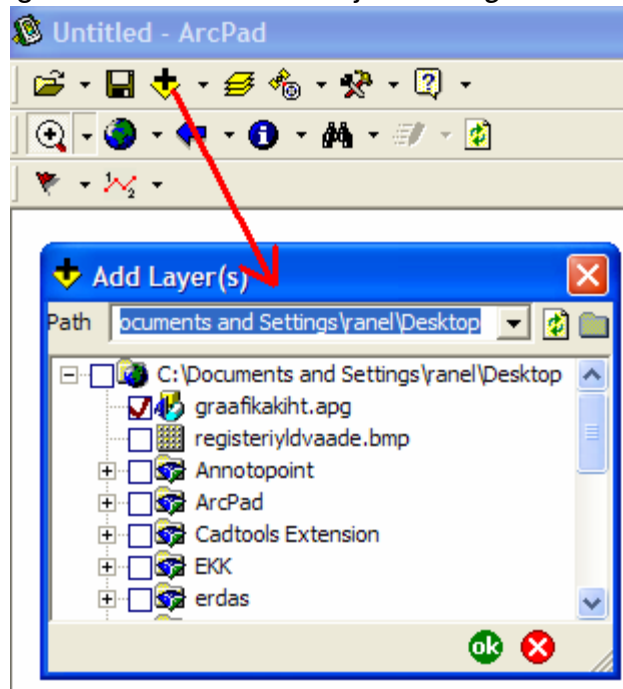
Untitled - ArcPad

Add Layer(s)

Path ocuments and Settings\ranel\Desktop

C:\Documents and Settings\ranel\Desktop
graafikakiht.apg
registeriyldvaade.bmp
Annotopoint
ArcPad
Cadtools Extension
EKK
erdas

ok